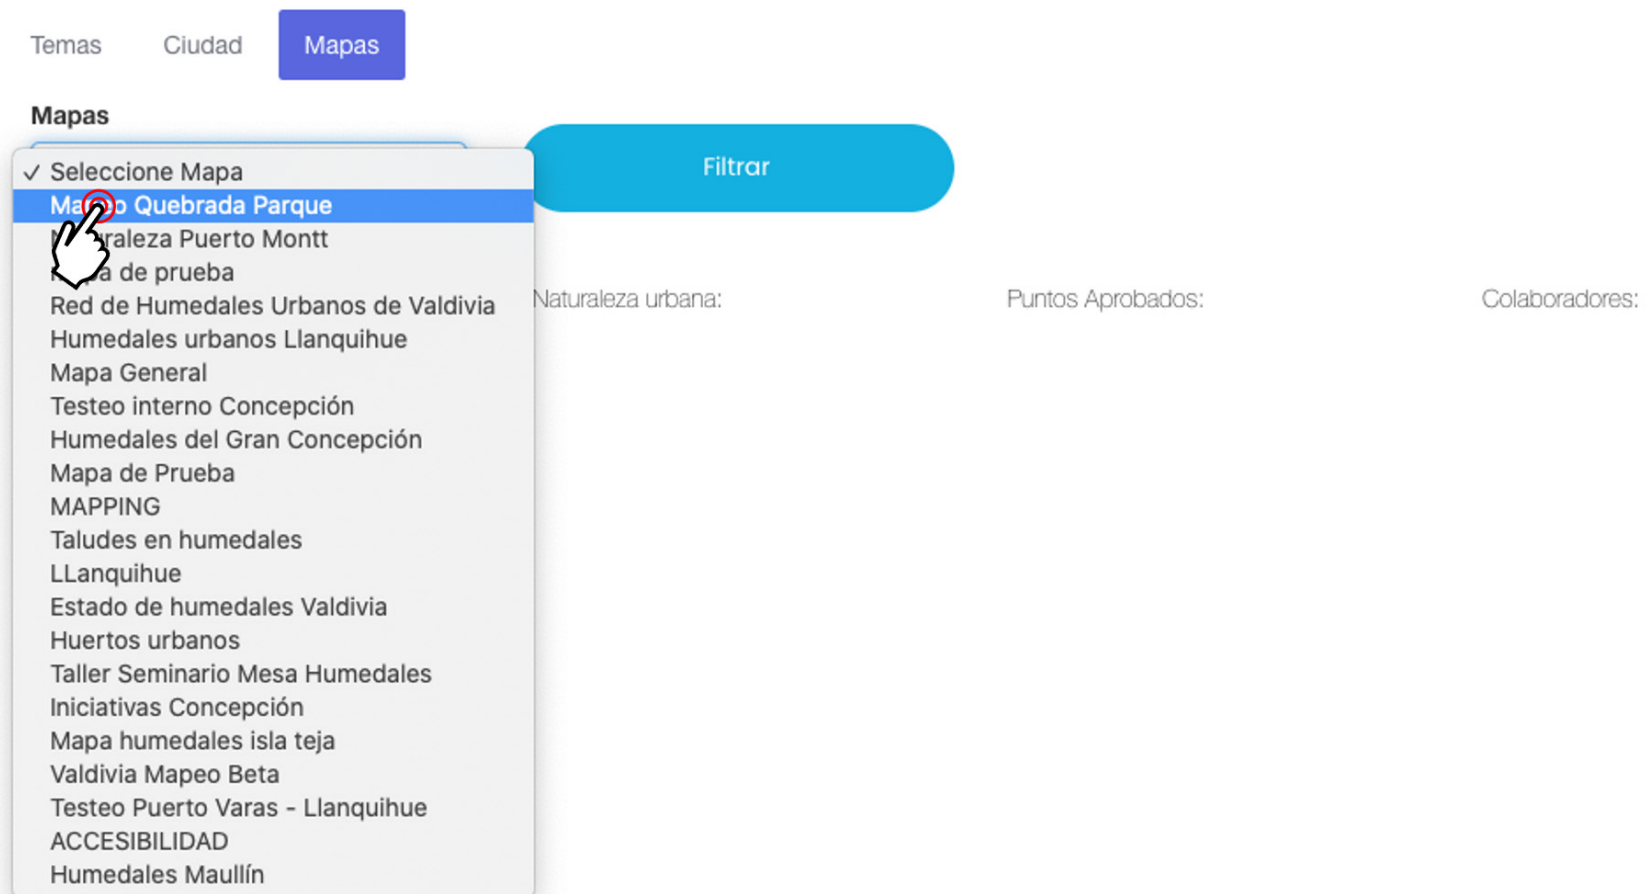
Temas Ciudad Mapas

Mapas

✓ Seleccione Mapa
Ma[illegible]o Quebrada Parque
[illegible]raleza Puerto Montt
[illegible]a de prueba
Red de Humedales Urbanos de Valdivia
Humedales urbanos Llanquihue
Mapa General
Testeo interno Concepción
Humedales del Gran Concepción
Mapa de Prueba
MAPPING
Taludes en humedales
LLanquihue
Estado de humedales Valdivia
Huertos urbanos
Taller Seminario Mesa Humedales
Iniciativas Concepción
Mapa humedales isla teja
Valdivia Mapeo Beta
Testeo Puerto Varas - Llanquihue
ACCESIBILIDAD
Humedales Maullín

Filtrar

Naturaleza urbana: Puntos Aprobados: Colaboradores: